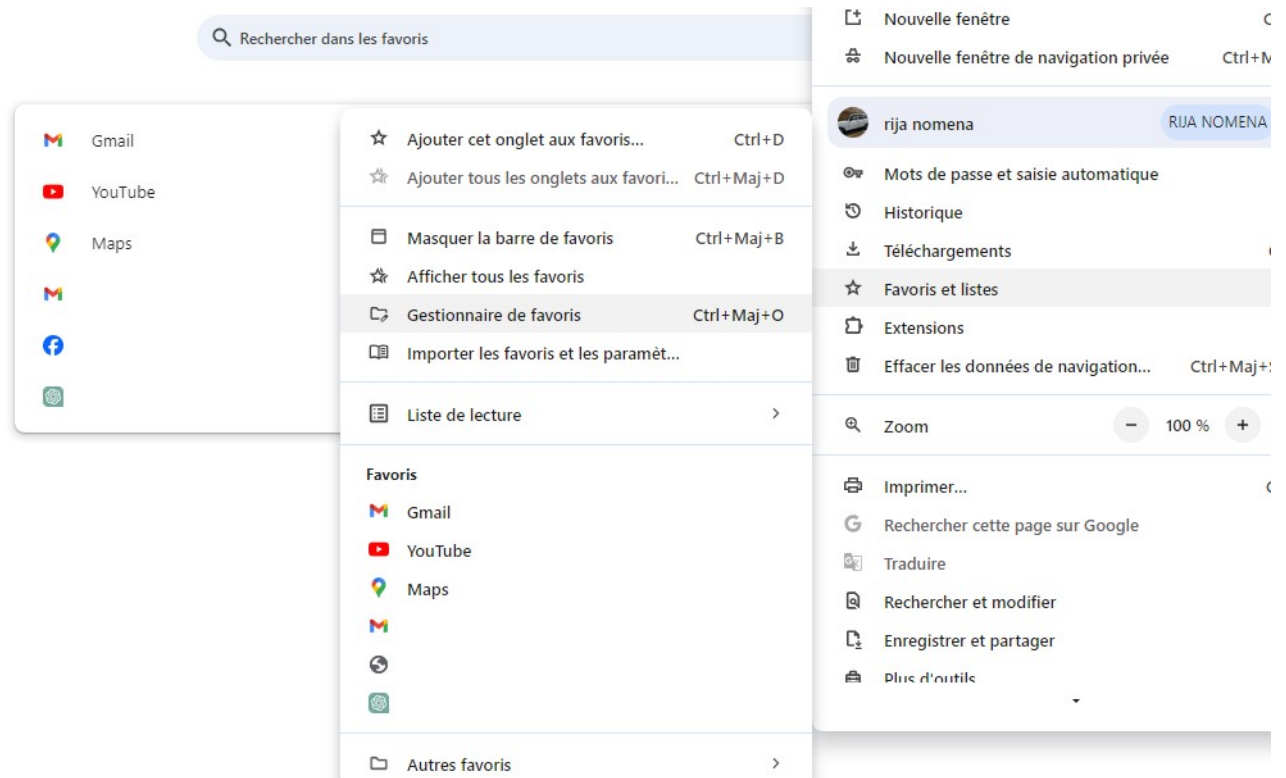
Rechercher dans les favoris

Gmail
YouTube
Maps

Ajouter cet onglet aux favoris... Ctrl+D
Ajouter tous les onglets aux favori... Ctrl+Maj+D
Masquer la barre de favoris Ctrl+Maj+B
Afficher tous les favoris
Gestionnaire de favoris Ctrl+Maj+O
Importer les favoris et les paramèt...
Liste de lecture
Favoris
Gmail
YouTube
Maps
Autres favoris

Nouvelle fenêtre C
Nouvelle fenêtre de navigation privée Ctrl+M
rija nomena RIJA NOMENA
Mots de passe et saisie automatique
Historique
Téléchargements
Favoris et listes
Extensions
Effacer les données de navigation... Ctrl+Maj+
Zoom − 100 % +
Imprimer... C
Rechercher cette page sur Google
Traduire
Rechercher et modifier
Enregistrer et partager
Plus d'outils